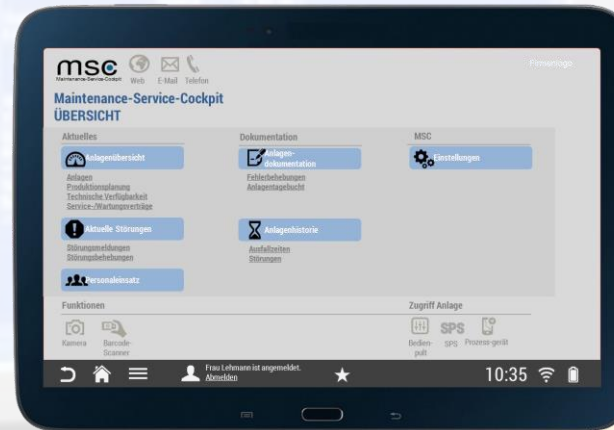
msc
Maintenance-Service-Cockpit
Web E-Mail Telefon
Firmenlogo

Maintenance-Service-Cockpit
ÜBERSICHT

Aktuelles

Anlagenübersicht

Anlagen
Produktionsplanung
Technische Verfügbarkeit
Service-/Wartungsverträge

Aktuelle Störungen

Störungsmeldungen
Störungsbehebungen

Personaleinsatz

Dokumentation

Anlagen-dokumentation

Fehlerbehebungen
Anlagentagebuch

Anlagenhistorie

Ausfallzeiten
Störungen

MSC

Einstellungen

Funktionen

Kamera
Barcode-Scanner

Zugriff Anlage

Bedien-pult
SPS
SPS
Prozess-gerät

Frau Lehmann ist angemeldet.
Abmelden

10:35